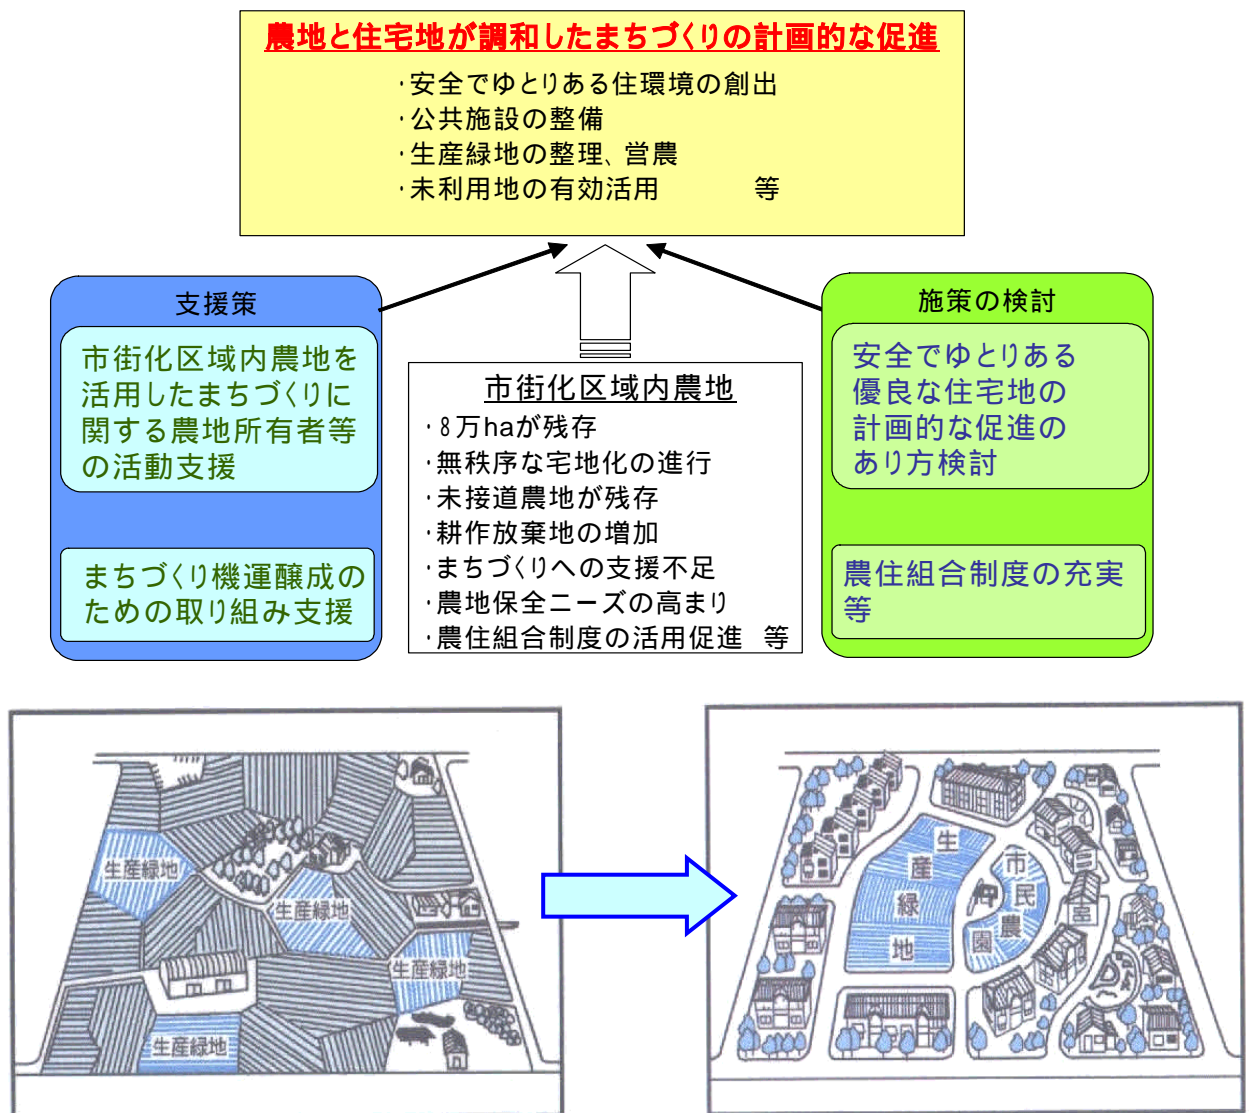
農地と住宅地が調和したまちづくりの計画的な促進

・安全でゆとりある住環境の創出
・公共施設の整備
・生産緑地の整理、営農
・未利用地の有効活用　　　等

支援策

市街化区域内農地を活用したまちづくりに関する農地所有者等の活動支援

まちづくり機運醸成のための取り組み支援

市街化区域内農地

・8万haが残存
・無秩序な宅地化の進行
・未接道農地が残存
・耕作放棄地の増加
・まちづくりへの支援不足
・農地保全ニーズの高まり
・農住組合制度の活用促進　等

施策の検討

安全でゆとりある優良な住宅地の計画的な促進のあり方検討

農住組合制度の充実等

生産緑地

生産緑地

生産緑地

生産緑地

生産緑地

市民農園

宮